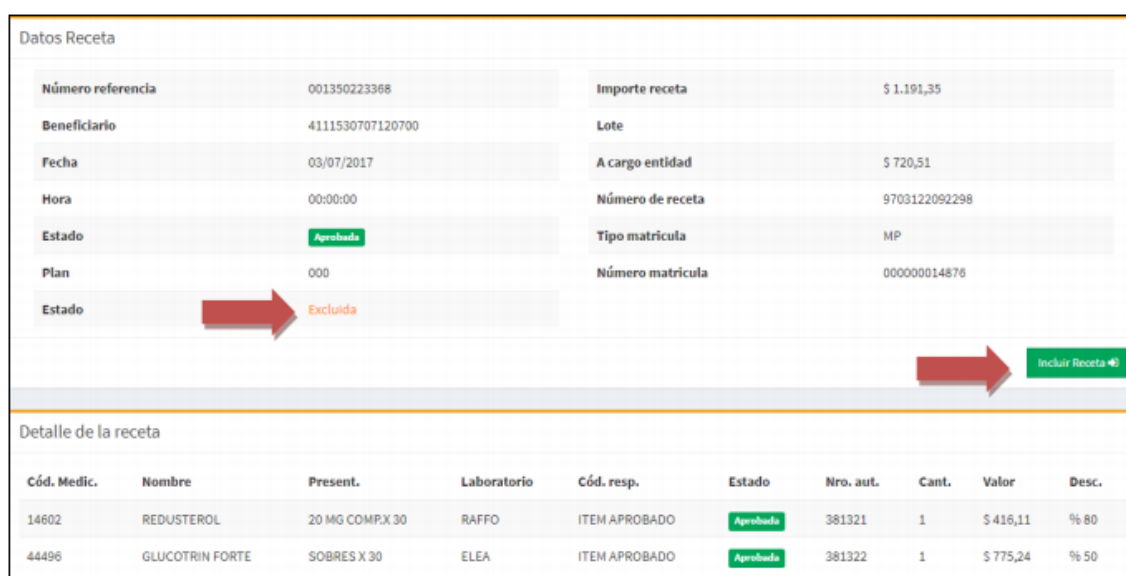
Datos Receta

| | | | |
|---|---|---|---|
| Número referencia | 001350223368 | Importe receta | $ 1.191,35 |
| Beneficiario | 4111530707120700 | Lote | |
| Fecha | 03/07/2017 | A cargo entidad | $ 720,51 |
| Hora | 00:00:00 | Número de receta | 9703122092298 |
| Estado | Aprobada | Tipo matricula | MP |
| Plan | 000 | Número matricula | 000000014876 |
| Estado | Excluida | | |

Incluir Receta

Detalle de la receta

| Cód. Medic. | Nombre | Present. | Laboratorio | Cód. resp. | Estado | Nro. aut. | Cant. | Valor | Desc. |
|---|---|---|---|---|---|---|---|---|---|
| 14602 | REDUSTEROL | 20 MG COMP.X 30 | RAFFO | ITEM APROBADO | Aprobada | 381321 | 1 | $ 416,11 | % 80 |
| 44496 | GLUCOTRIN FORTE | SOBRES X 30 | ELEA | ITEM APROBADO | Aprobada | 381322 | 1 | $ 775,24 | % 50 |